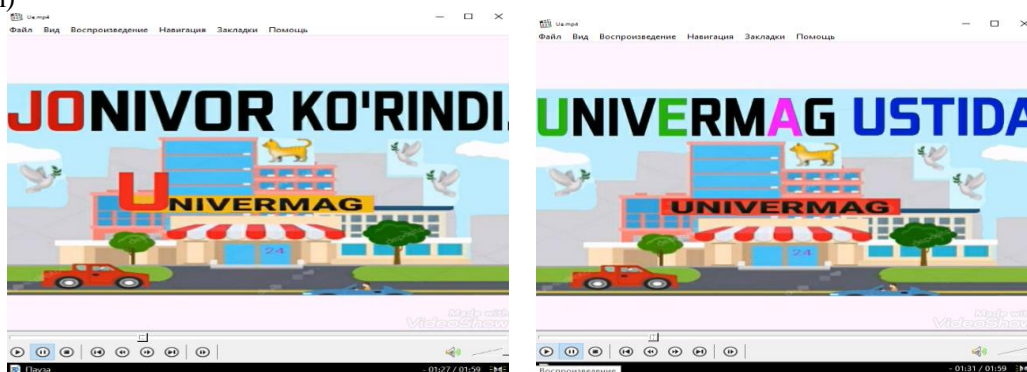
1)

Uu.mp4

Файл Вид Воспроизведение Навигация Закладки Помощь

JONIVOR KO'RINDI

UNIVERMAG

24

Made with VideoShow

Пауза

01:27 / 01:59

Uu.mp4

Файл Вид Воспроизведение Навигация Закладки Помощь

UNIVERMAG USTIDA

UNIVERMAG

24

Made with VideoShow

Воспроизведение

01:31 / 01:59